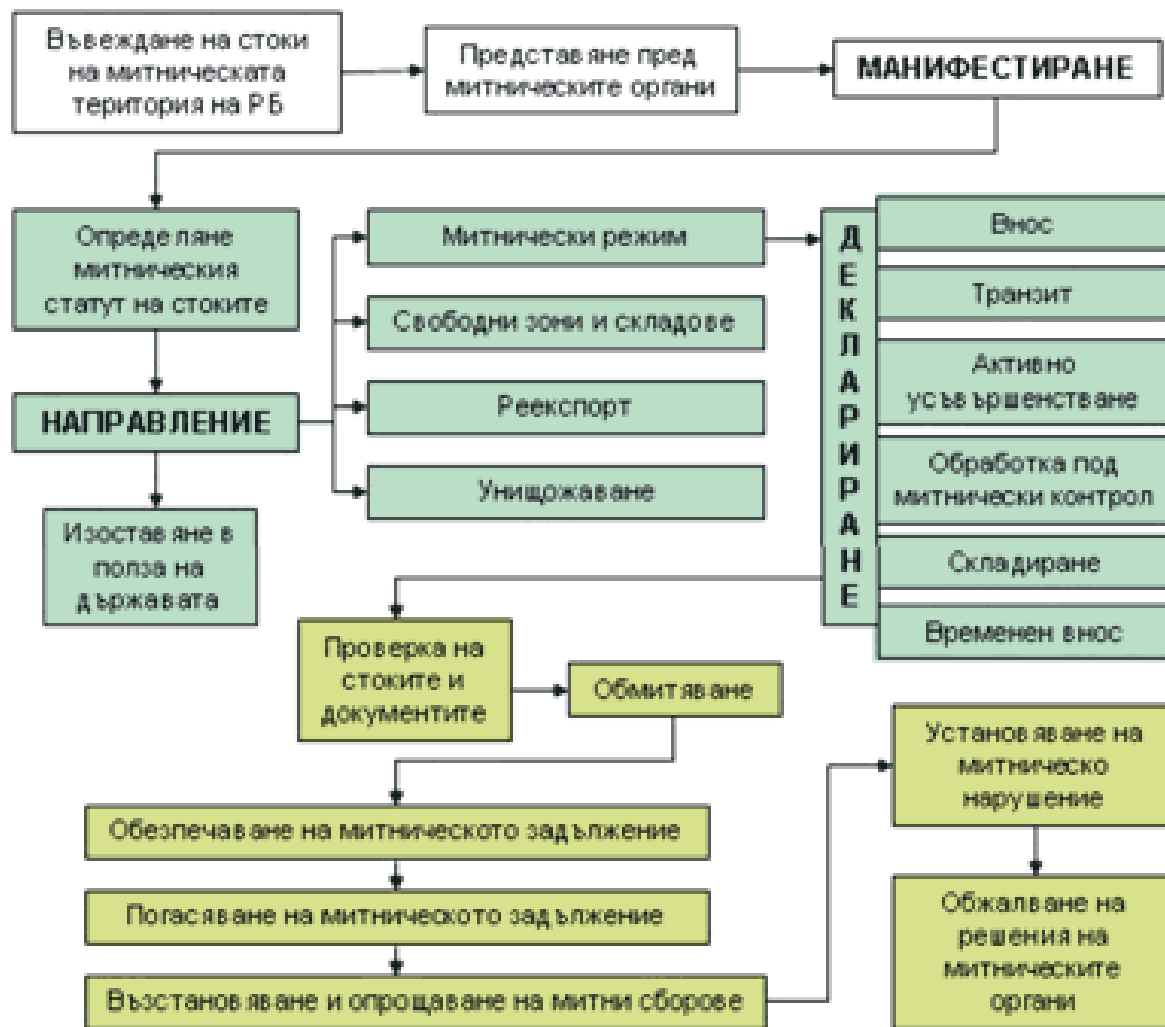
Въвеждане на стоки на митническата територия на РБ

Представяне пред митническите органи

МАНИФЕСТИРАНЕ

Определяне митническия статут на стоките

НАПРАВЛЕНИЕ

Изоставяне в полза на държавата

Митнически режим

Свободни зони и складове

Реекспорт

Унищожаване

ДЕКЛАРИРАНЕ

Внос

Транзит

Активно усъвършенстване

Обработка под митнически контрол

Складиране

Временен внос

Проверка на стоките и документите

Обмитяване

Обезпечаване на митническото задължение

Погасяване на митническото задължение

Възстановяване и опрощаване на митни сборове

Установяване на митническо нарушение

Обжалване на решения на митническите органи